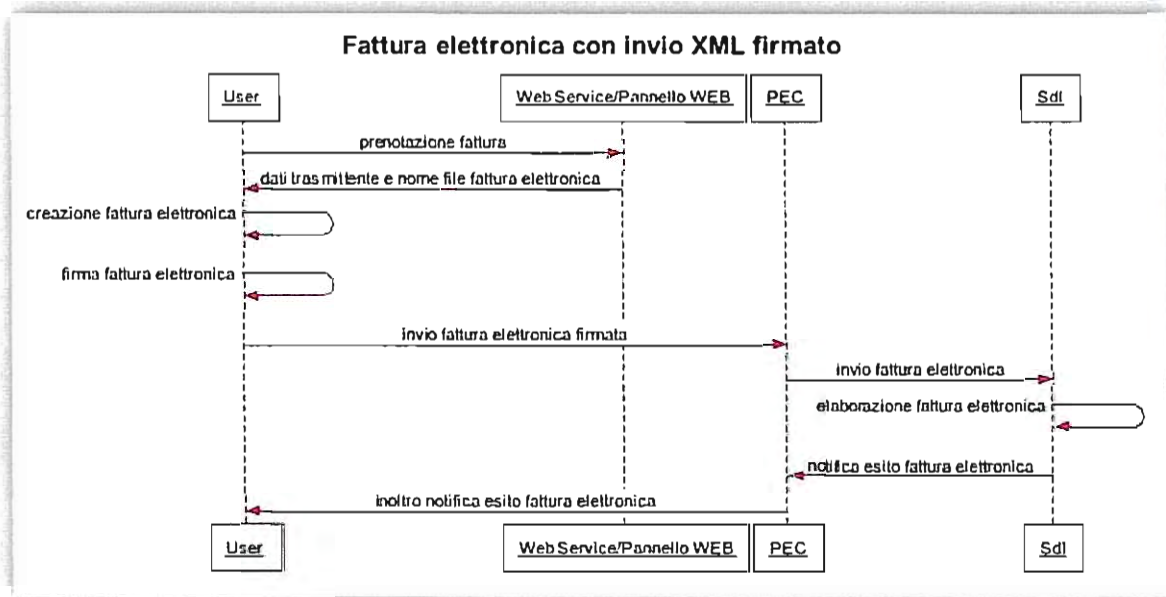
Fattura elettronica con invio XML firmato

User

Web Service/Pannello WEB

PEC

SdI

prenotazione fattura

dati trasmittente e nome file fattura elettronica

creazione fattura elettronica

firma fattura elettronica

invio fattura elettronica firmata

invio fattura elettronica

elaborazione fattura elettronica

notifica esito fattura elettronica

inoltro notifica esito fattura elettronica

User

Web Service/Pannello WEB

PEC

SdI